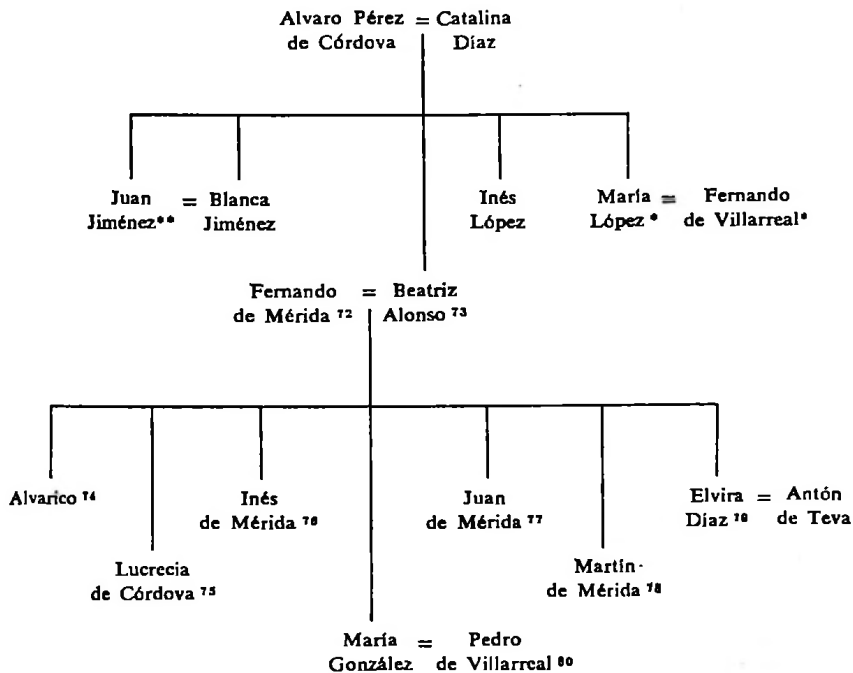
Alvaro Pérez = Catalina
de Córdova Díaz

Juan Jiménez** = Blanca Jiménez

Inés López

María López* = Fernando de Villarreal*

Fernando de Mérida $^{72}$ = Beatriz Alonso $^{73}$

Alvarico $^{74}$

Lucrecia de Córdova $^{75}$

Inés de Mérida $^{76}$

María González = Pedro de Villarreal $^{80}$

Juan de Mérida $^{77}$

Martín de Mérida $^{78}$

Elvira Díaz $^{79}$ = Antón de Teva